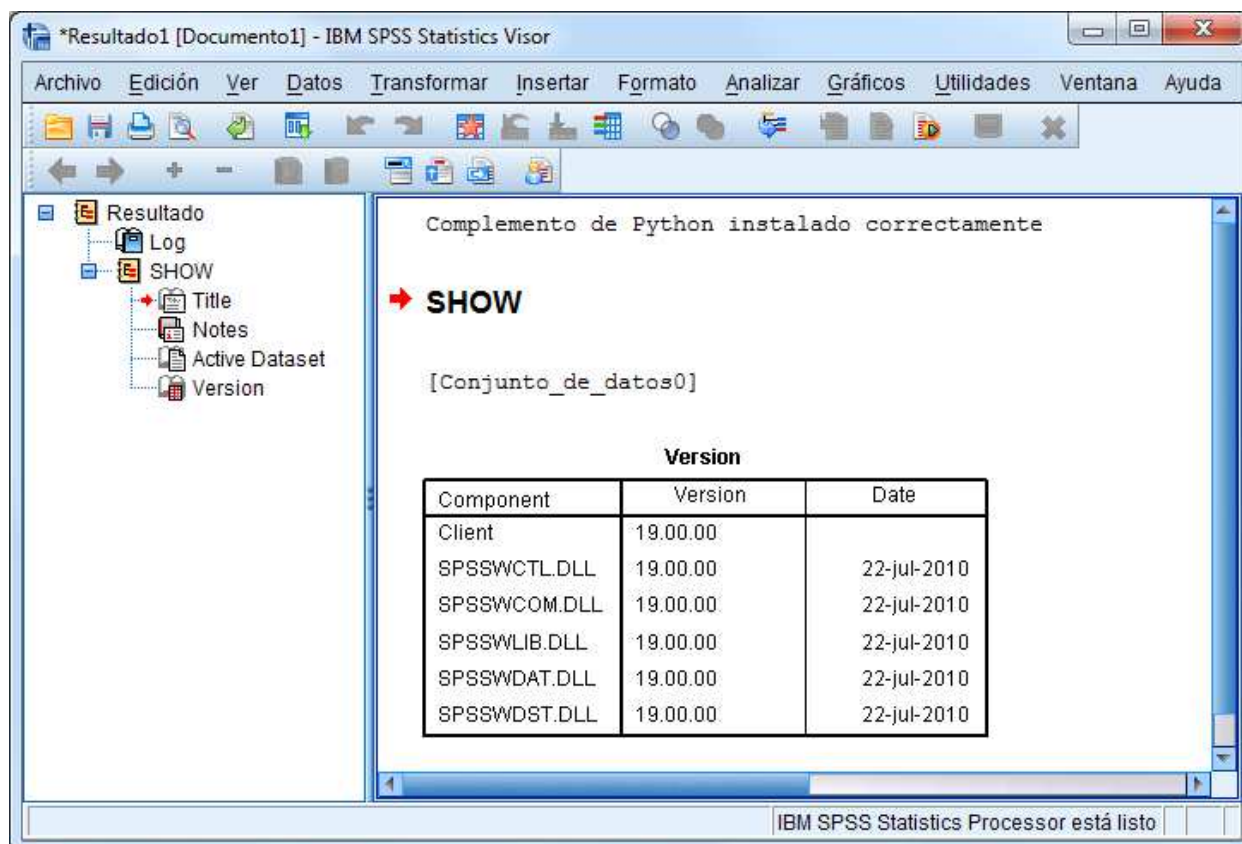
*Resultado1 [Documento1] - IBM SPSS Statistics Visor

Archivo Edición Ver Datos Transformar Insertar Formato Analizar Gráficos Utilidades Ventana Ayuda

Resultado
Log
SHOW
Title
Notes
Active Dataset
Version

Complemento de Python instalado correctamente

SHOW

[Conjunto_de_datos0]

Version

| Component | Version | Date |
|---|---|---|
| Client | 19.00.00 | |
| SPSSWCTL.DLL | 19.00.00 | 22-jul-2010 |
| SPSSWCOM.DLL | 19.00.00 | 22-jul-2010 |
| SPSSWLIB.DLL | 19.00.00 | 22-jul-2010 |
| SPSSWDAT.DLL | 19.00.00 | 22-jul-2010 |
| SPSSWDST.DLL | 19.00.00 | 22-jul-2010 |

IBM SPSS Statistics Processor está listo